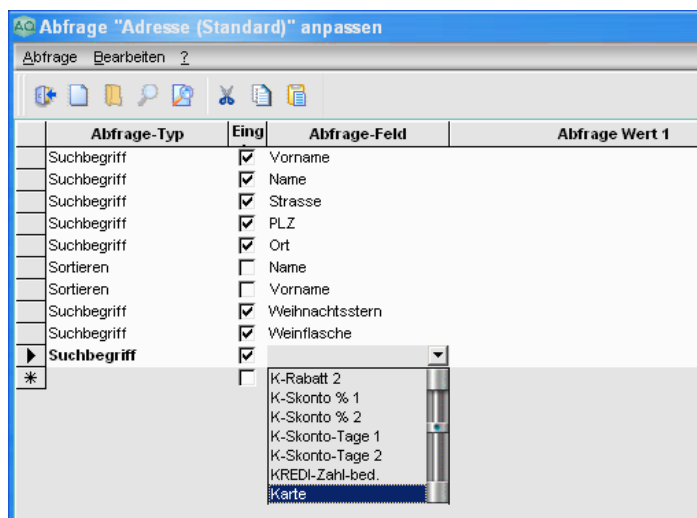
Abfrage "Adresse (Standard)" anpassen

Abfrage Bearbeiten ?

| Abfrage-Typ | Eing | Abfrage-Feld | Abfrage Wert 1 |
|---|---|---|---|
| Suchbegriff | ☑ | Vorname | |
| Suchbegriff | ☑ | Name | |
| Suchbegriff | ☑ | Strasse | |
| Suchbegriff | ☑ | PLZ | |
| Suchbegriff | ☑ | Ort | |
| Sortieren | ☐ | Name | |
| Sortieren | ☐ | Vorname | |
| Suchbegriff | ☑ | Weihnachtsstern | |
| Suchbegriff | ☑ | Weinflasche | |
| Suchbegriff | ☑ | | |
| | ☐ | | |

K-Rabatt 2
K-Skonto % 1
K-Skonto % 2
K-Skonto-Tage 1
K-Skonto-Tage 2
KREDI-Zahl-bed.
Karte